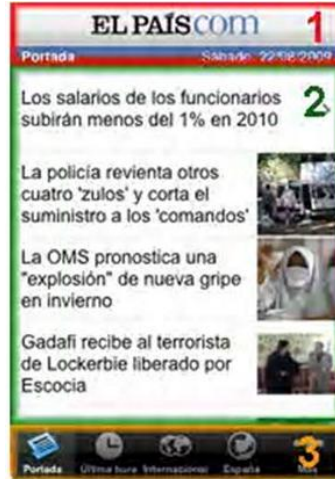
EL PAÍS com 1

Portada Sábado 22/08/2009

Los salarios de los funcionarios subirán menos del 1% en 2010 2

La policía revienta otros cuatro 'zulos' y corta el suministro a los 'comandos'

La OMS pronostica una "explosión" de nueva gripe en invierno

Gadafi recibe al terrorista de Lockerbie liberado por Escocia

Portada Última hora Internacional España Más 3